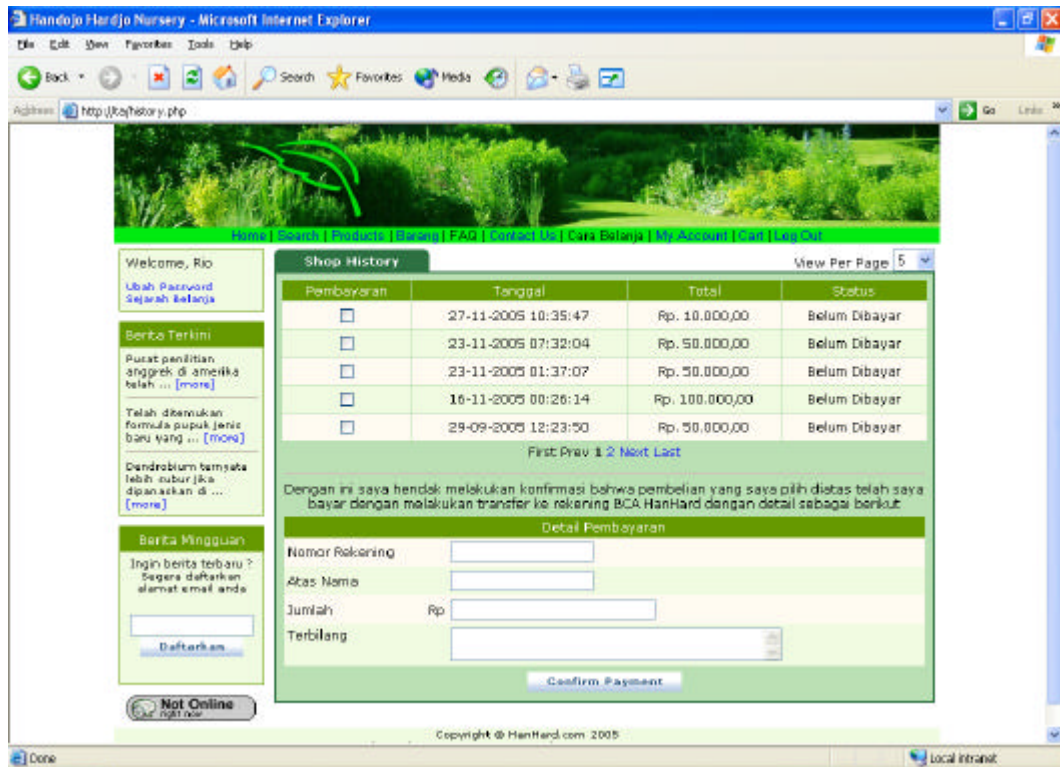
Handojo Hardjo Nursery - Microsoft Internet Explorer

File Edit View Favorites Tools Help

Back Search Favorites Media

Address http://ta/history.php Go Links

Home | Search | Products | Barang | FAQ | Contact Us | Cara Belanja | My Account | Cart | Log Out

Welcome, Rio

Ubah Password
Sejarah Belanja

Berita Terkini

Pusat penilitian anggrek di amerika telah ... [more]

Telah ditemukan formula pupuk jenis baru yang ... [more]

Dendrobium ternyata lebih subur jika dipanaskan di ... [more]

Berita Mingguan

Ingin berita terbaru ? Segera daftarkan alamat email anda

Daftarkan

Not Online right now

Shop History

View Per Page 5

| Pembayaran | Tanggal | Total | Status |
|---|---|---|---|
| ☐ | 27-11-2005 10:35:47 | Rp. 10.000,00 | Belum Dibayar |
| ☐ | 23-11-2005 07:32:04 | Rp. 50.000,00 | Belum Dibayar |
| ☐ | 23-11-2005 01:37:07 | Rp. 50.000,00 | Belum Dibayar |
| ☐ | 16-11-2005 00:26:14 | Rp. 100.000,00 | Belum Dibayar |
| ☐ | 29-09-2005 12:23:50 | Rp. 50.000,00 | Belum Dibayar |

First Prev 1 2 Next Last

Dengan ini saya hendak melakukan konfirmasi bahwa pembelian yang saya pilih diatas telah saya bayar dengan melakukan transfer ke rekening BCA HanHard dengan detail sebagai berikut

Detail Pembayaran

Nomor Rekening

Atas Nama

Jumlah Rp

Terbilang

Confirm Payment

Copyright © HanHard.com 2005

Done

Local intranet